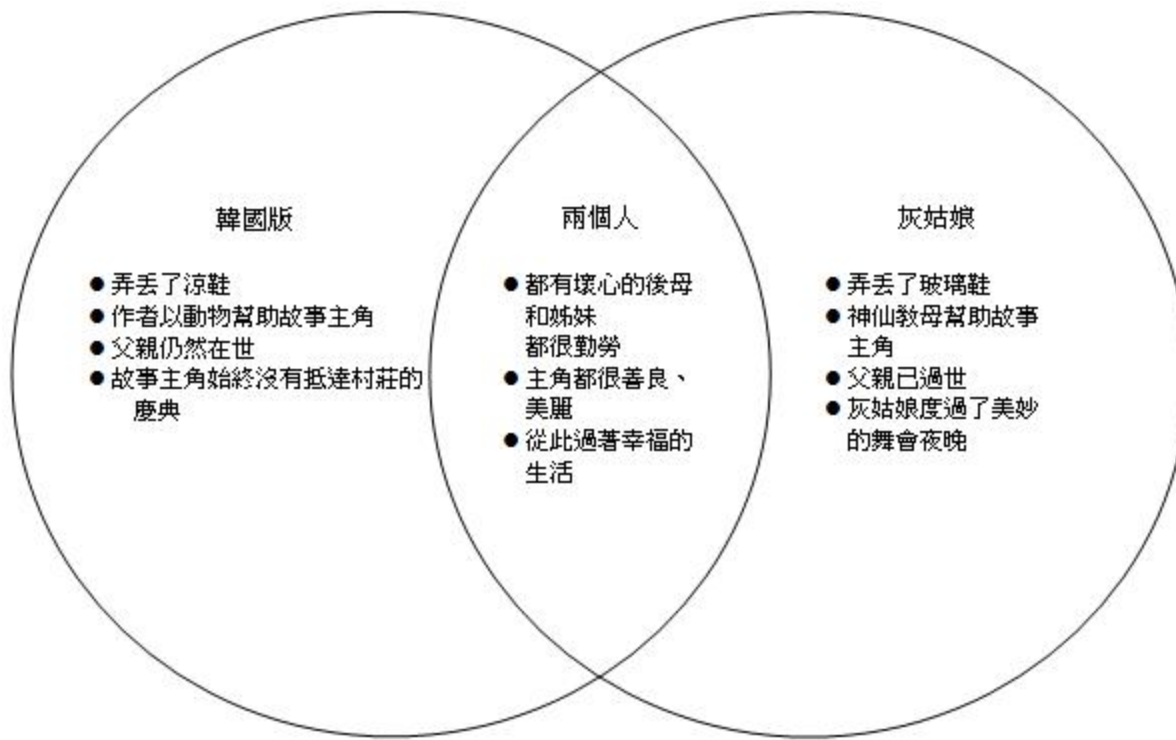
韓國版

● 弄丟了涼鞋
● 作者以動物幫助故事主角
● 父親仍然在世
● 故事主角始終沒有抵達村莊的慶典

兩個人

● 都有壞心的後母和姊妹
都很勤勞
● 主角都很善良、美麗
● 從此過著幸福的生活

灰姑娘

● 弄丟了玻璃鞋
● 神仙教母幫助故事主角
● 父親已過世
● 灰姑娘度過了美妙的舞會夜晚